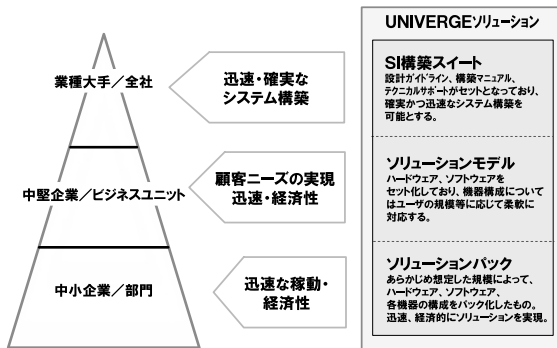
業種大手／全社

中堅企業／ビジネスユニット

中小企業／部門

迅速・確実なシステム構築

顧客ニーズの実現迅速・経済性

迅速な稼動・経済性

UNIVERGEソリューション

SI構築スイート
設計ガイドライン、構築マニュアル、テクニカルサポートがセットとなっており、確実かつ迅速なシステム構築を可能とする。

ソリューションモデル
ハードウェア、ソフトウェアをセット化しており、機器構成についてはユーザの規模等に応じて柔軟に対応する。

ソリューションパック
あらかじめ想定した規模によって、ハードウェア、ソフトウェア、各機器の構成をパック化したもの。迅速、経済的にソリューションを実現。